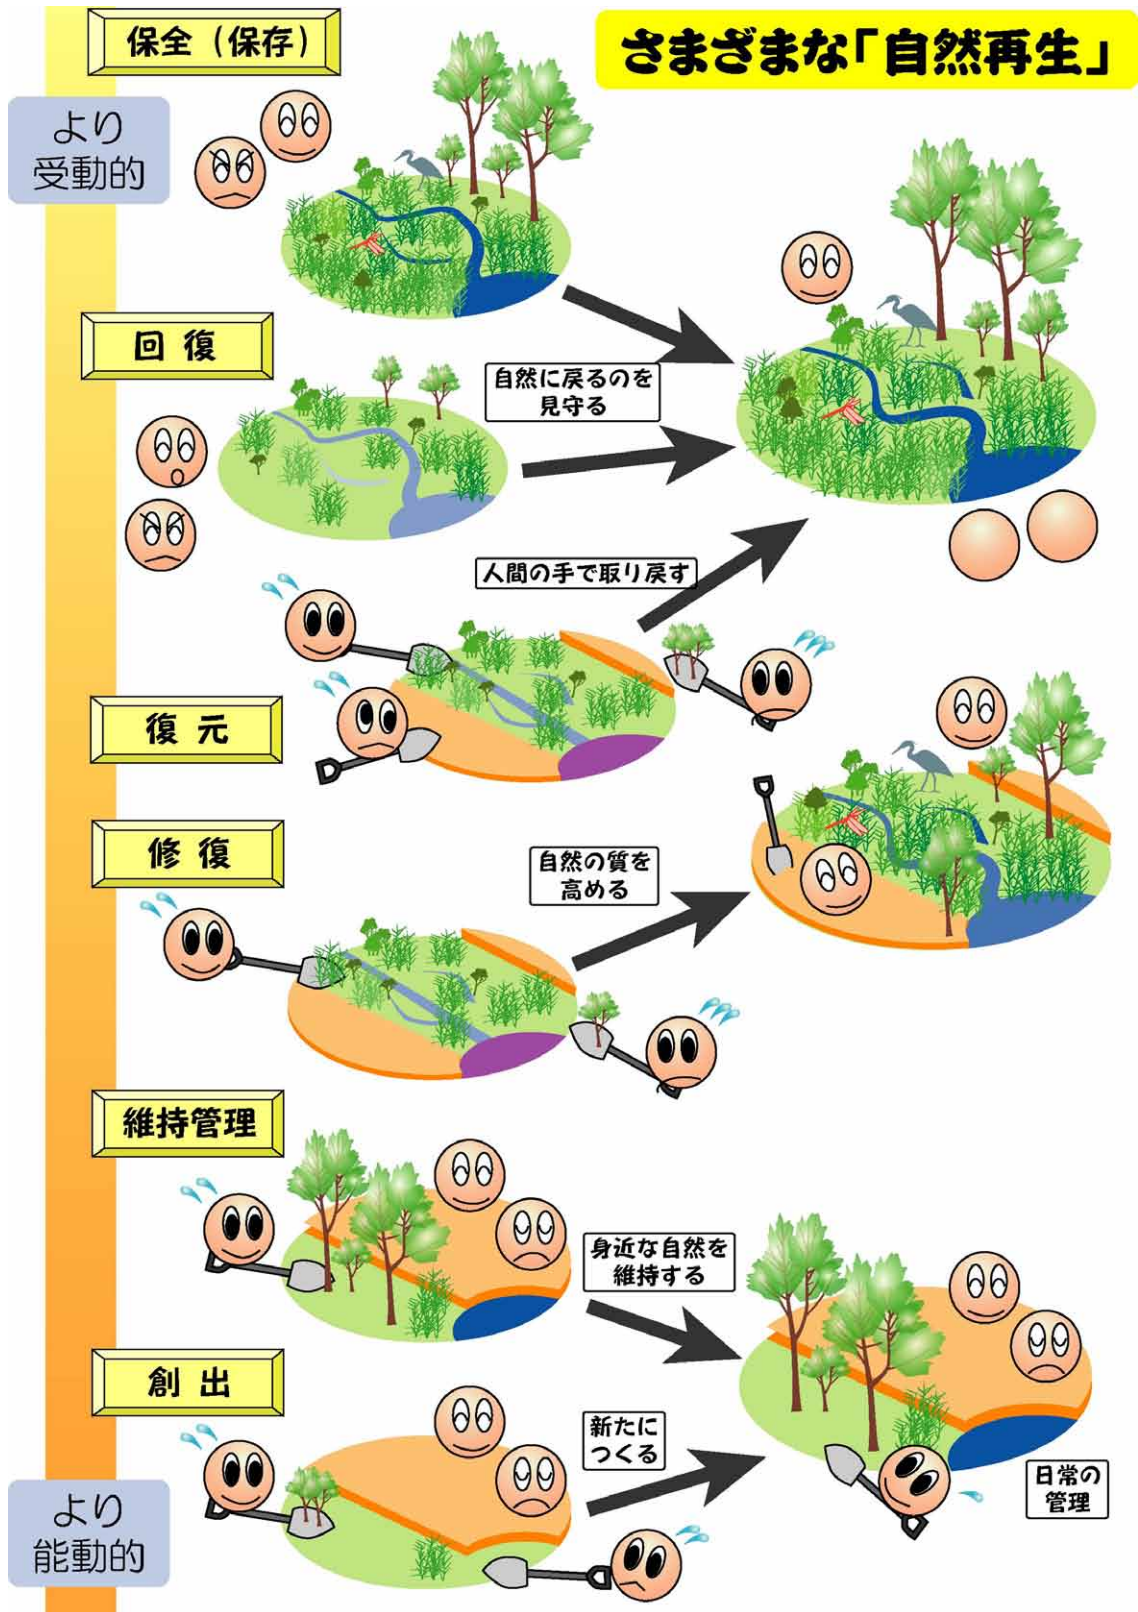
さまざまな「自然再生」

保全（保存）

より
受動的

回 復

自然に戻るのを
見守る

人間の手で取り戻す

復 元

修 復

自然の質を
高める

維持管理

身近な自然を
維持する

創 出

新たに
つくる

日常の
管理

より
能動的